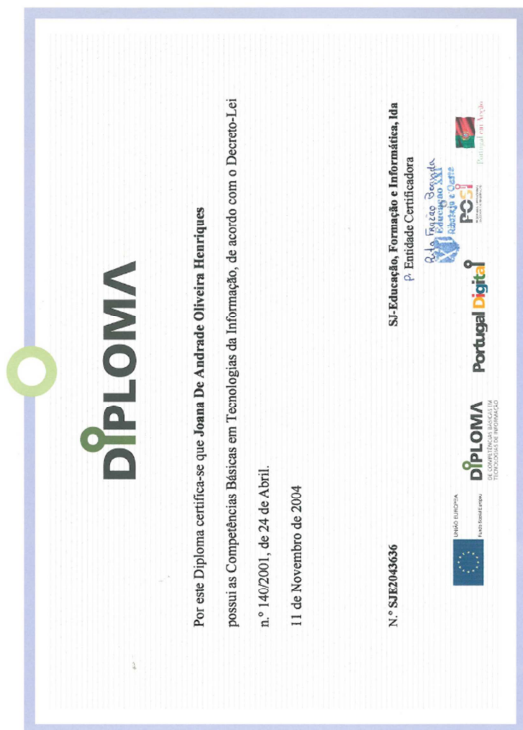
DIPLOMA

Por este Diploma certifica-se que **Joana De Andrade Oliveira Henriques** possui as Competências Básicas em Tecnologias da Informação, de acordo com o Decreto-Lei n.º 140/2001, de 24 de Abril.

11 de Novembro de 2004

N.º SJE2043636

Si-Educação, Formação e Informática, lda
p. Entidade Certificadora

Rita Franco Bezerra

UNIÃO EUROPEIA
Fundo Social Europeu

DIPLOMA
DE COMPETÊNCIAS BÁSICAS EM TECNOLOGIAS DE INFORMAÇÃO

Portugal Digital

POSI

Portugal em Acção